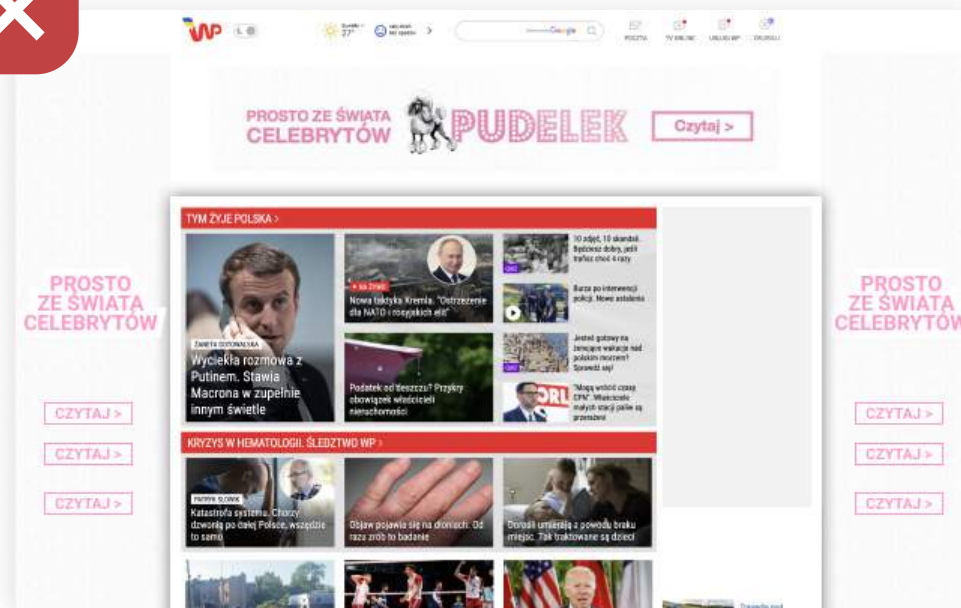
WP

Google

POCZTA TV ONLINE USŁUGI WP ZALOGUJ

PROSTO ZE ŚWIATA CELEBRYTÓW PUDELEK Czytaj >

PROSTO ZE ŚWIATA CELEBRYTÓW

CZYTAJ >

CZYTAJ >

CZYTAJ >

TYM ŻYJE POLSKA >

ŻANETA GOTOWALSKA
Wyciekła rozmowa z Putinem. Stawia Macrona w zupełnie innym świetle

Nowa taktyka Kremla. "Ostrzeżenie dla NATO i rosyjskich elit"

Podatek od deszczu? Przykry obowiązek właścicieli nieruchomości

10 zdjęć, 10 skandali. Będziesz dobry, jeśli trafisz choć 4 razy

Burza po interwencji policji. Nowe ustalenia

Jesteś gotowy na zimowe wakacje nad polskim morzem? Sprawdź się!

"Mogą wrócić czasy CPN". Właściciele małych stacji padle są przerażeni

KRYZYS W HEMATOLOGII. ŚLEDZTWO WP >

PATRYK SŁOWIK
Katastrofa systemu. Chorzy dzwonią po całej Polsce, wszędzie to samo

Objaw pojawia się na dłoniach. Od razu zrób to badanie

Dorośli umierają z powodu braku miejsc. Tak traktowane są dzieci

PROSTO ZE ŚWIATA CELEBRYTÓW

CZYTAJ >

CZYTAJ >

CZYTAJ >